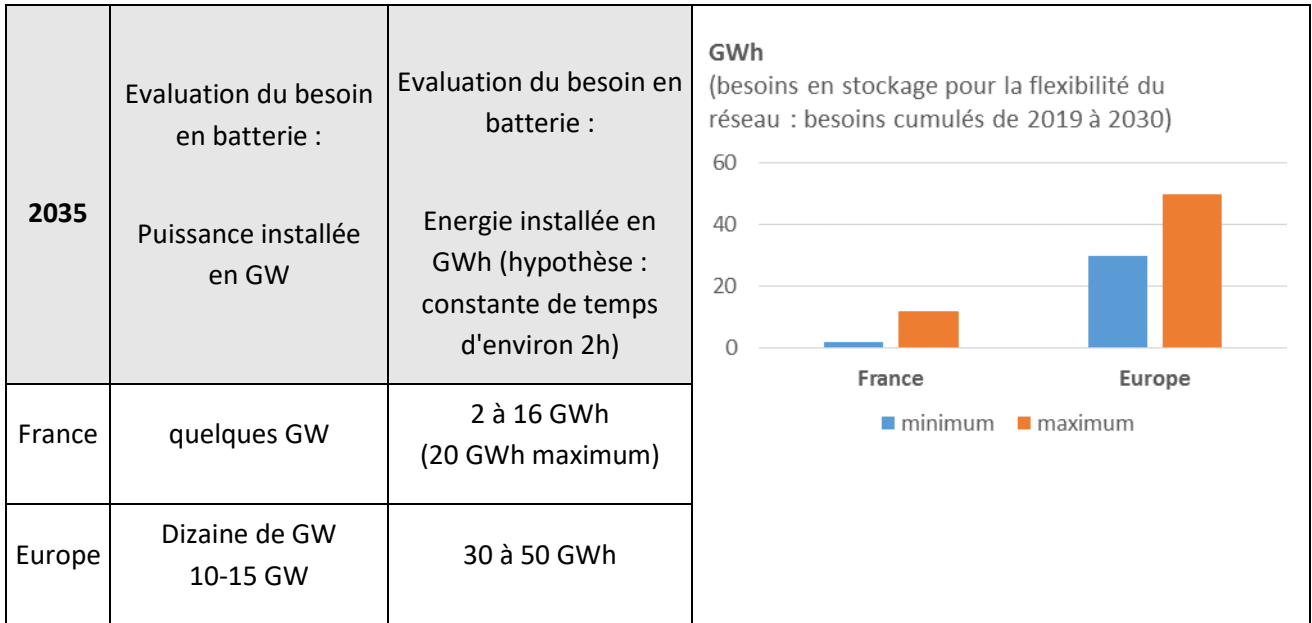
| 2035 | Evaluation du besoin en batterie : Puissance installée en GW | Evaluation du besoin en batterie : Energie installée en GWh (hypothèse : constante de temps d'environ 2h) |
|---|---|---|
| France | quelques GW | 2 à 16 GWh (20 GWh maximum) |
| Europe | Dizaine de GW 10-15 GW | 30 à 50 GWh |

GWh
(besoins en stockage pour la flexibilité du réseau : besoins cumulés de 2019 à 2030)

60
40
20
0

France
Europe

minimum maximum